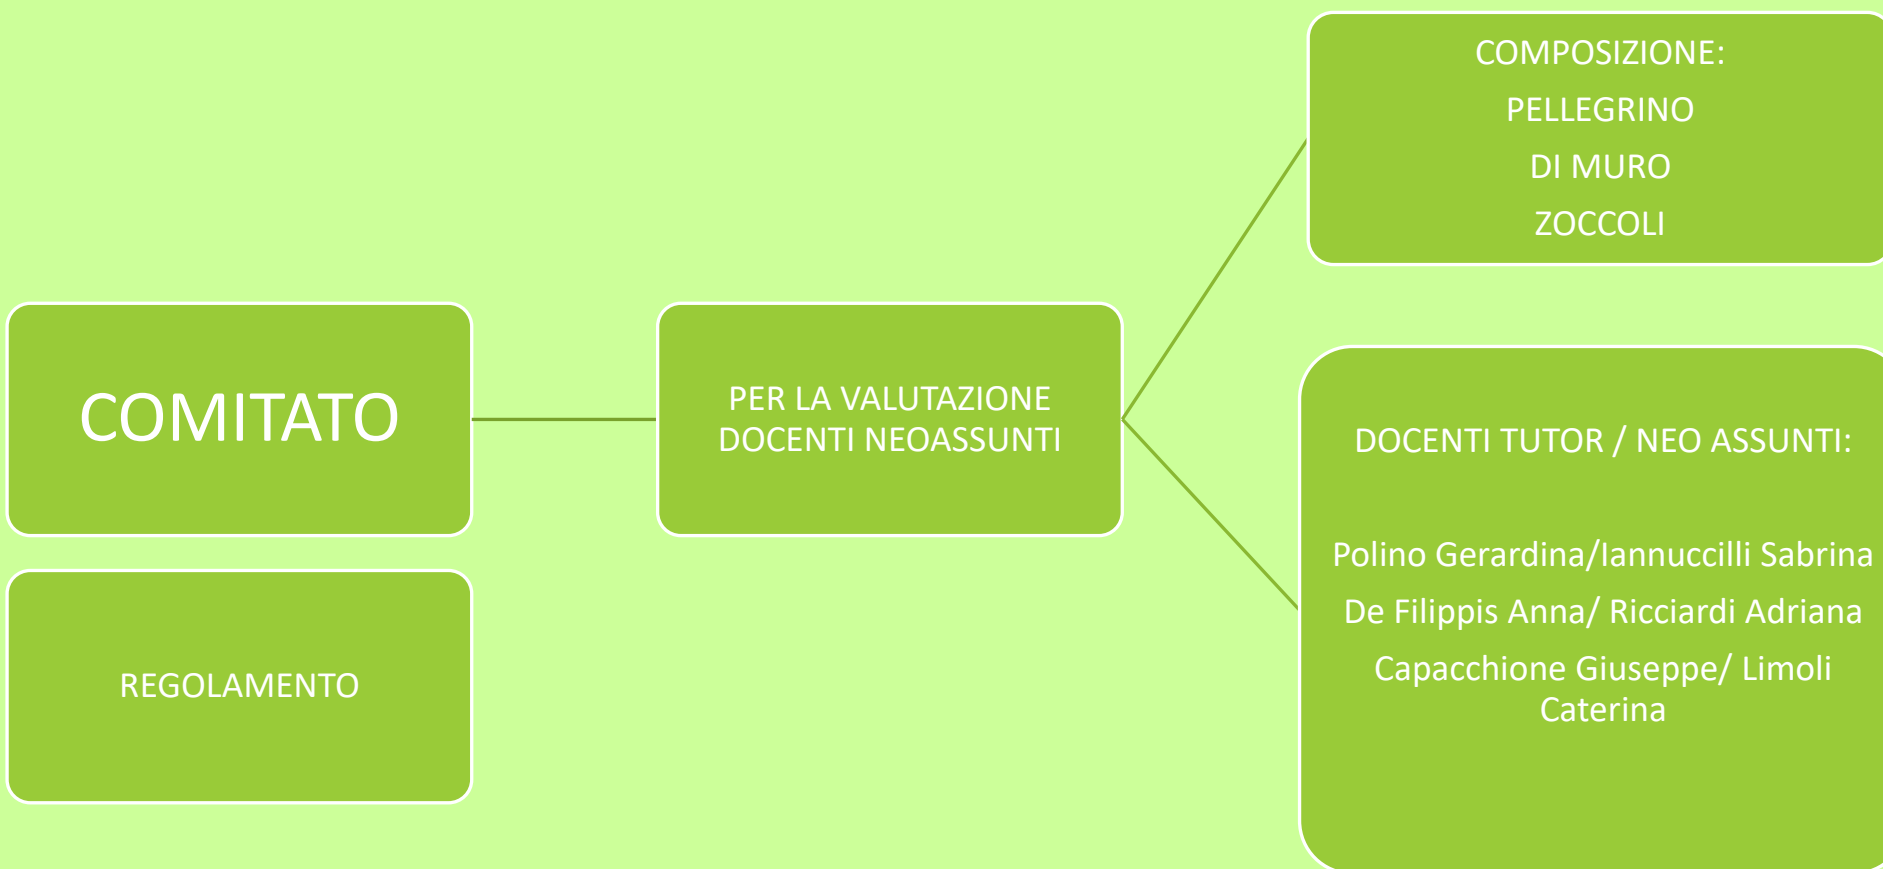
COMITATO

REGOLAMENTO

PER LA VALUTAZIONE DOCENTI NEOASSUNTI

COMPOSIZIONE:

PELLEGRINO

DI MURO

ZOCCOLI

DOCENTI TUTOR / NEO ASSUNTI:

Polino Gerardina/Iannuccilli Sabrina

De Filippis Anna/ Ricciardi Adriana

Capacchione Giuseppe/ Limoli Caterina